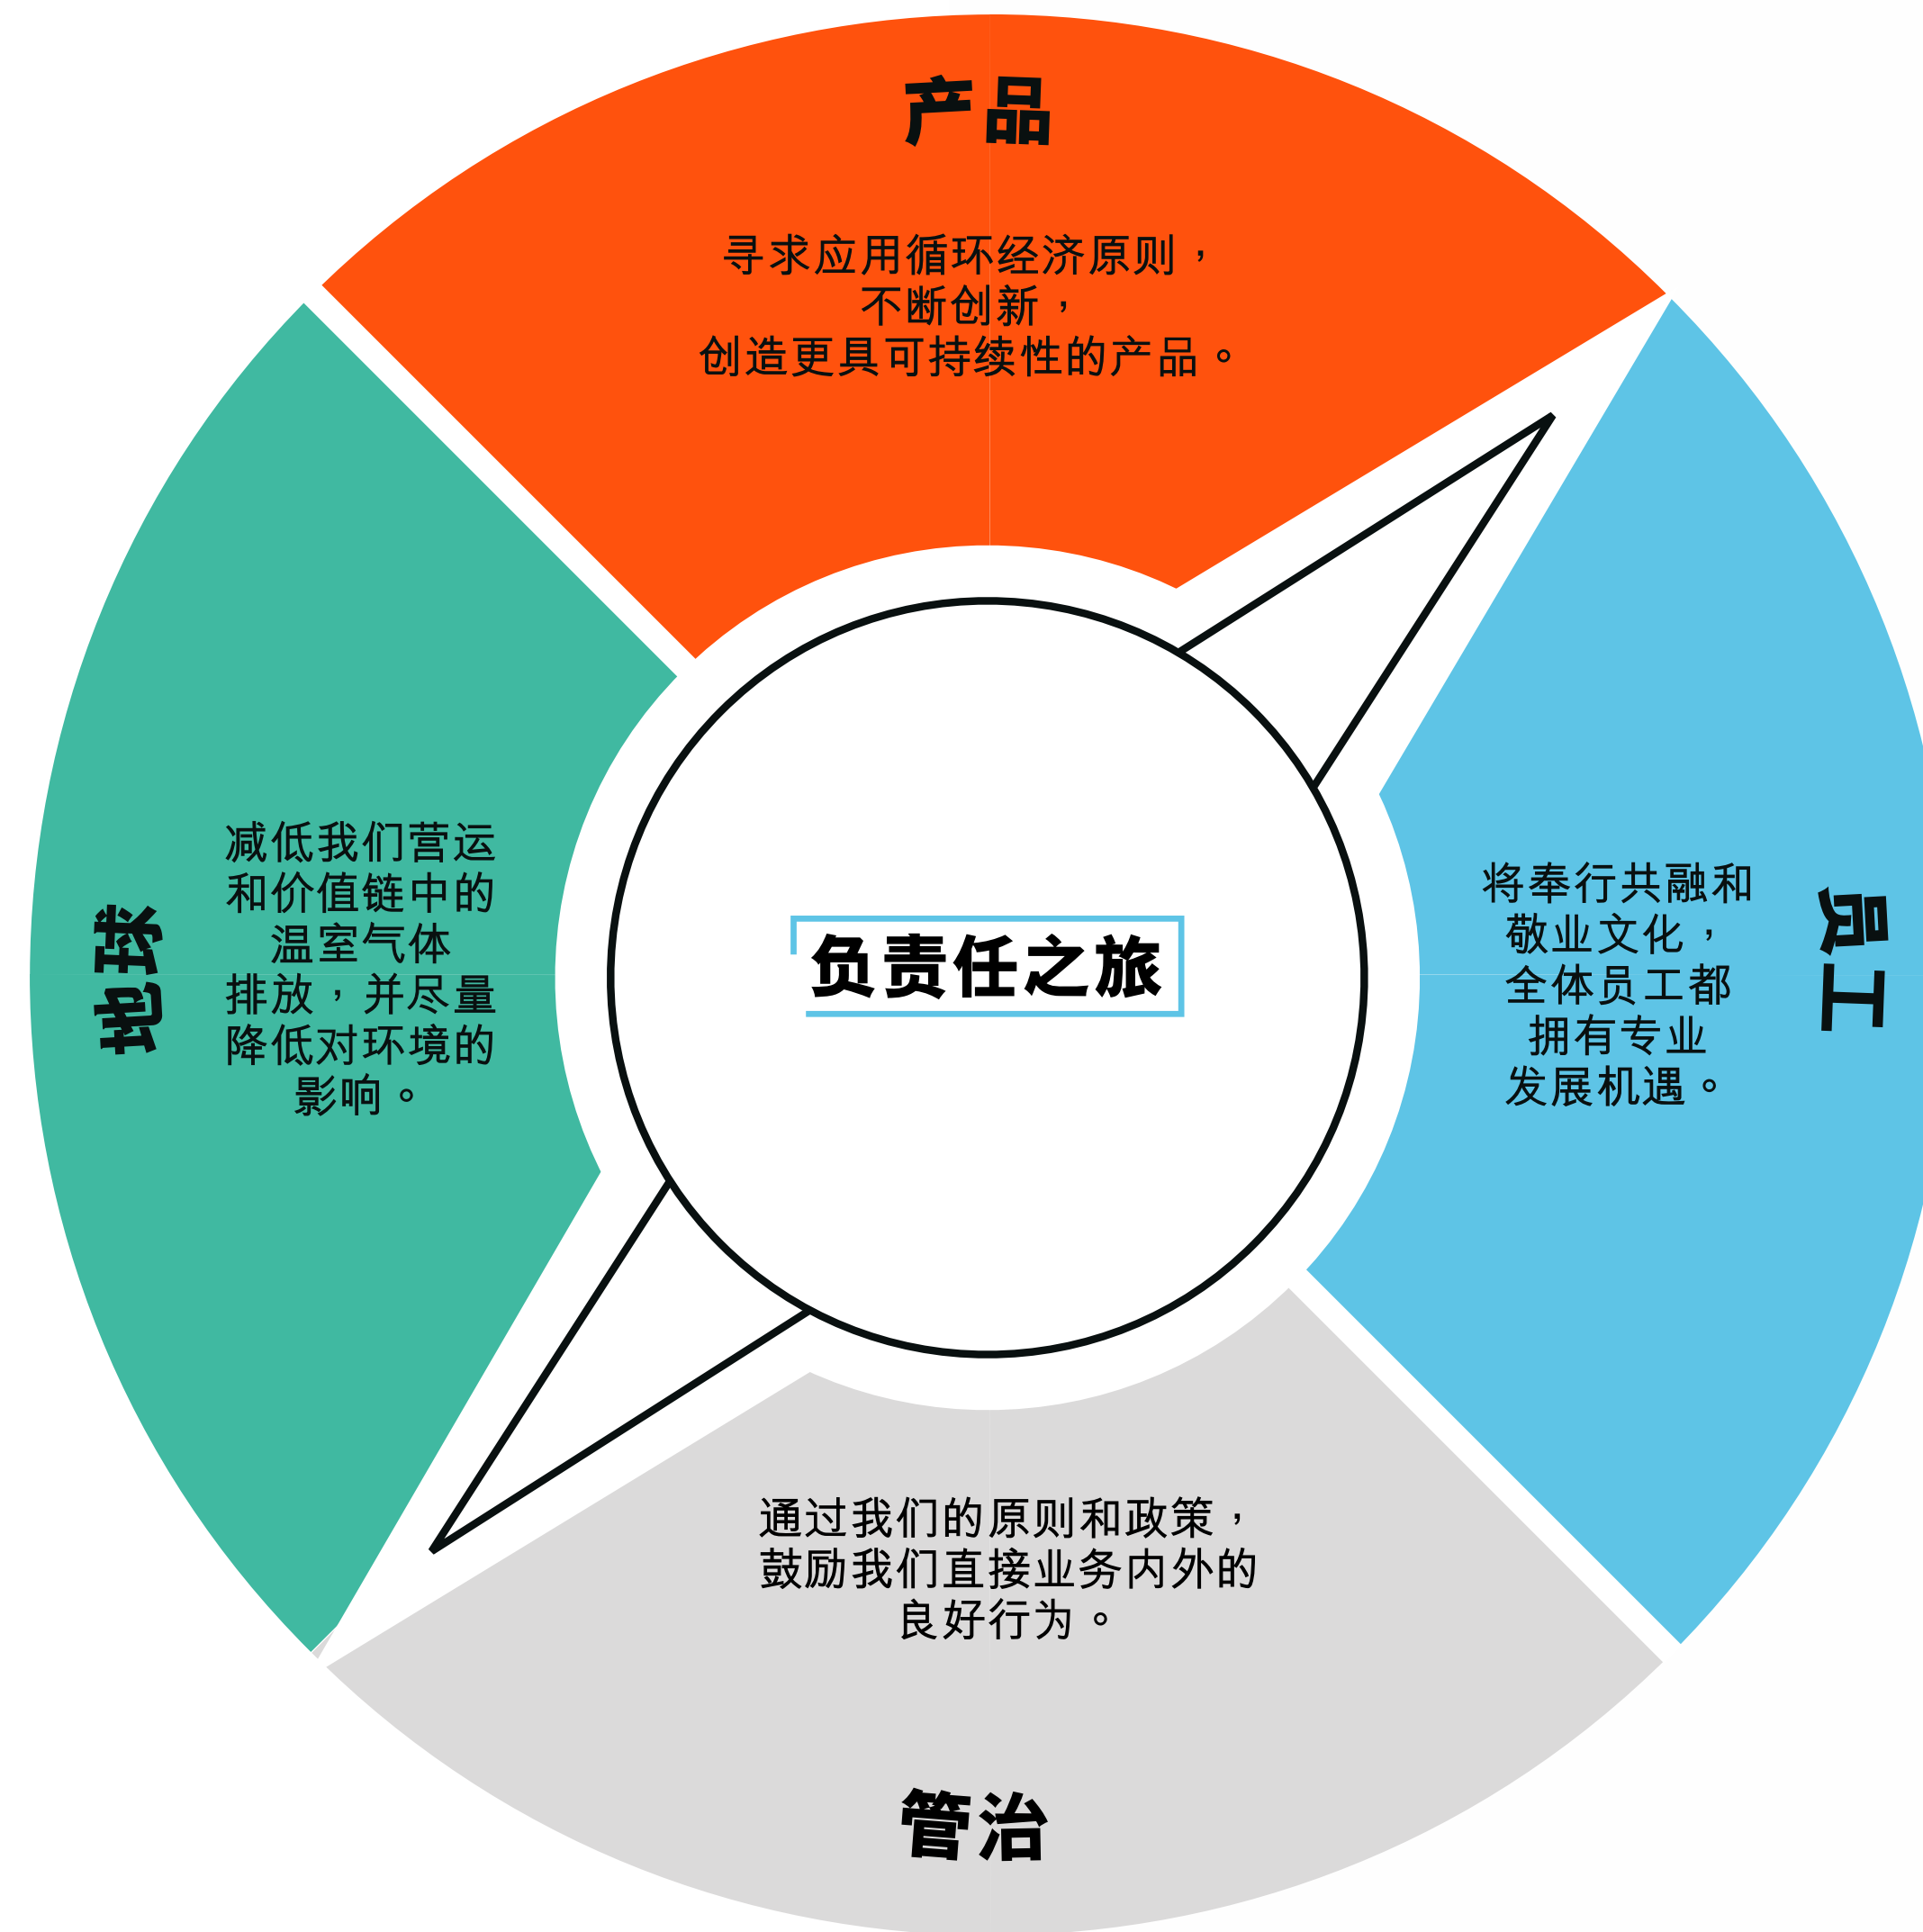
产品

寻求应用循环经济原则，
不断创新，
创造更具可持续性的产品。

地球

减低我们营运和价值链中的温室气体排放，并尽量降低对环境的影响。

负责任之旅

员工

将奉行共融和敬业文化，全体员工都拥有专业发展机遇。

通过我们的原则和政策，
鼓励我们直接业务内外的
良好行为。

管治